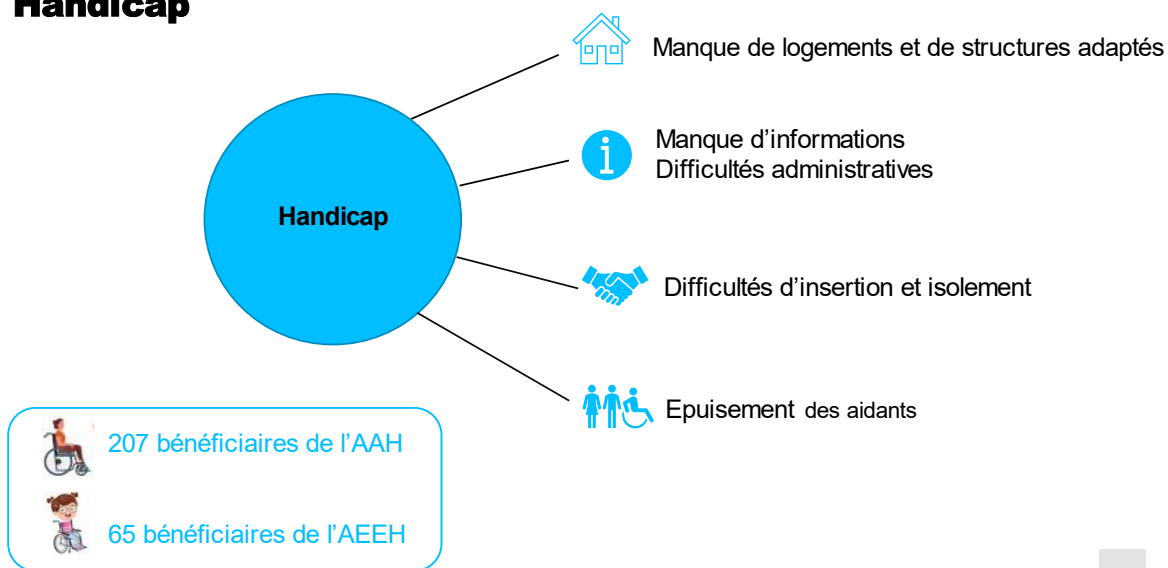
Handicap

Handicap

Manque de logements et de structures adaptés

Manque d’informations
Difficultés administratives

Difficultés d’insertion et isolement

Epuisement des aidants

207 bénéficiaires de l’AAH

65 bénéficiaires de l’AEEH